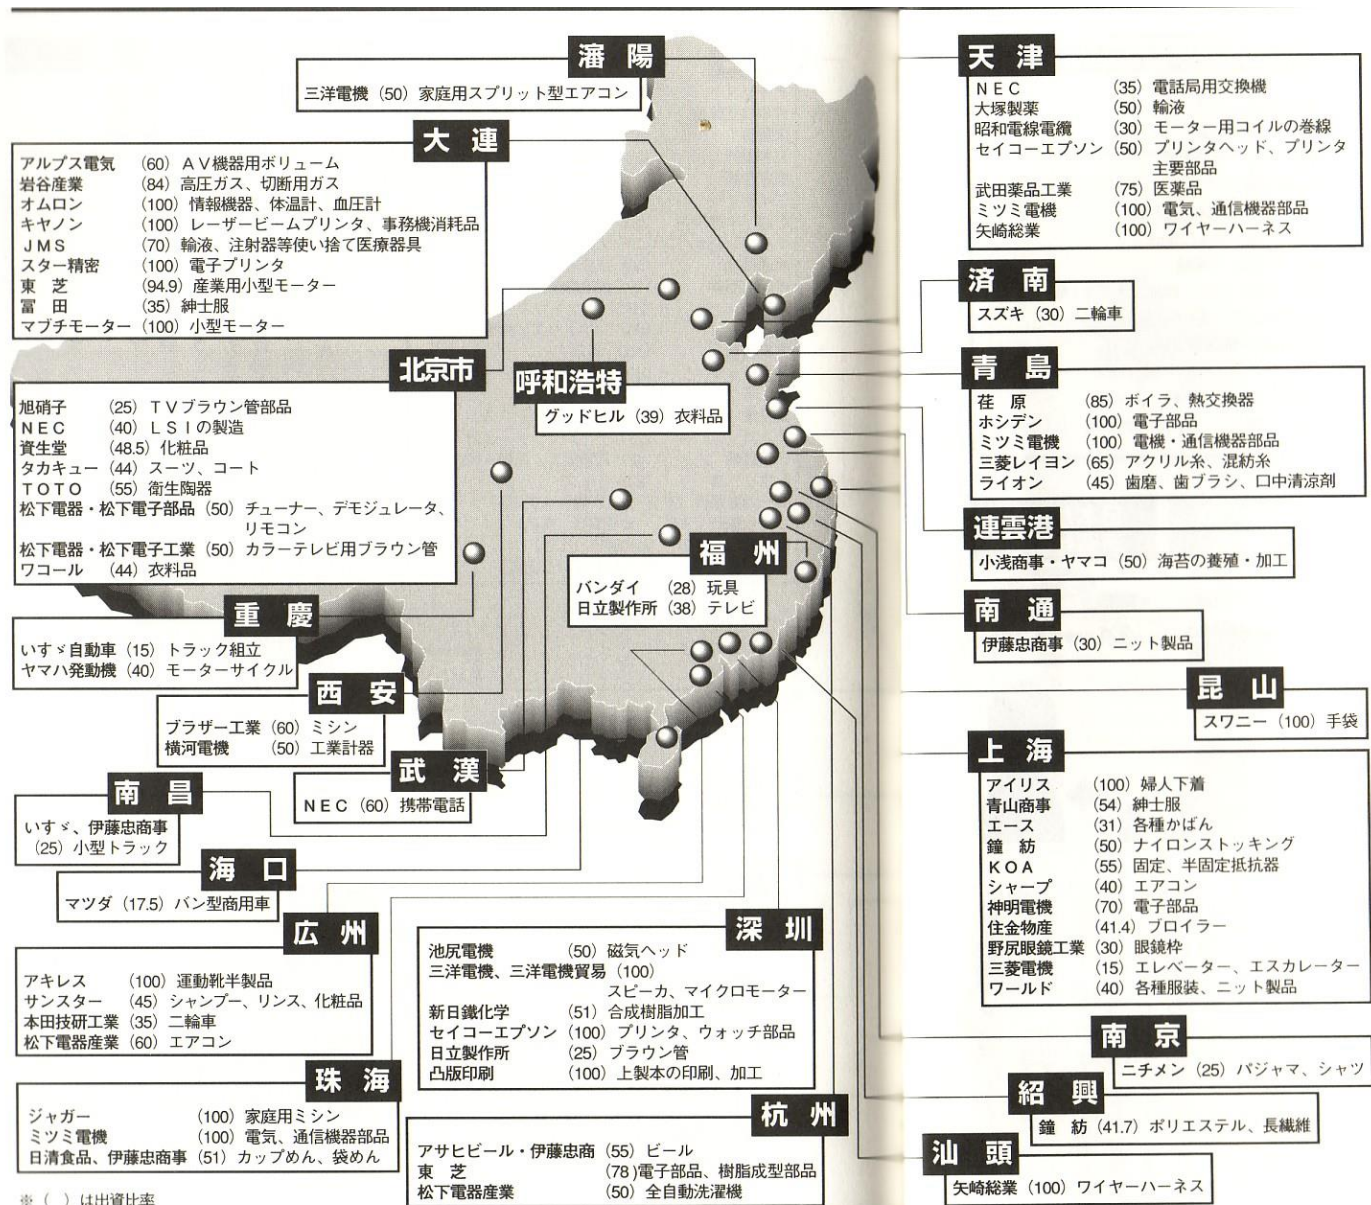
瀋陽
三洋電機（50）家庭用スプリット型エアコン

大連
アルプス電気（60）ＡＶ機器用ボリューム
岩谷産業（84）高圧ガス、切断用ガス
オムロン（100）情報機器、体温計、血圧計
キヤノン（100）レーザービームプリンタ、事務機消耗品
ＪＭＳ（70）輸液、注射器等使い捨て医療器具
スター精密（100）電子プリンタ
東芝（94.9）産業用小型モーター
冨田（35）紳士服
マブチモーター（100）小型モーター

北京市
旭硝子（25）ＴＶブラウン管部品
ＮＥＣ（40）ＬＳＩの製造
資生堂（48.5）化粧品
タカキュー（44）スーツ、コート
ＴＯＴＯ（55）衛生陶器
松下電器・松下電子部品（50）チューナー、デモジュレータ、リモコン
松下電器・松下電子工業（50）カラーテレビ用ブラウン管
ワコール（44）衣料品

呼和浩特
グッドヒル（39）衣料品

重慶
いすゞ自動車（15）トラック組立
ヤマハ発動機（40）モーターサイクル

西安
ブラザー工業（60）ミシン
横河電機（50）工業計器

武漢
ＮＥＣ（60）携帯電話

南昌
いすゞ、伊藤忠商事（25）小型トラック

海口
マツダ（17.5）バン型商用車

広州
アキレス（100）運動靴半製品
サンスター（45）シャンプー、リンス、化粧品
本田技研工業（35）二輪車
松下電器産業（60）エアコン

珠海
ジャガー（100）家庭用ミシン
ミツミ電機（100）電気、通信機器部品
日清食品、伊藤忠商事（51）カップめん、袋めん

※（ ）は出資比率

福州
バンダイ（28）玩具
日立製作所（38）テレビ

深圳
池尻電機（50）磁気ヘッド
三洋電機、三洋電機貿易（100）スピーカ、マイクロモーター
新日鐵化学（51）合成樹脂加工
セイコーエプソン（100）プリンタ、ウォッチ部品
日立製作所（25）ブラウン管
凸版印刷（100）上製本の印刷、加工

杭州
アサヒビール・伊藤忠商（55）ビール
東芝（78）電子部品、樹脂成型部品
松下電器産業（50）全自動洗濯機

天津
ＮＥＣ（35）電話局用交換機
大塚製薬（50）輸液
昭和電線電纜（30）モーター用コイルの巻線
セイコーエプソン（50）プリンタヘッド、プリンタ主要部品
武田薬品工業（75）医薬品
ミツミ電機（100）電気、通信機器部品
矢崎総業（100）ワイヤーハーネス

済南
スズキ（30）二輪車

青島
荏原（85）ボイラ、熱交換器
ホシデン（100）電子部品
ミツミ電機（100）電機・通信機器部品
三菱レイヨン（65）アクリル糸、混紡糸
ライオン（45）歯磨、歯ブラシ、口中清涼剤

連雲港
小浅商事・ヤマコ（50）海苔の養殖・加工

南通
伊藤忠商事（30）ニット製品

昆山
スワニー（100）手袋

上海
アイリス（100）婦人下着
青山商事（54）紳士服
エース（31）各種かばん
鐘紡（50）ナイロンストッキング
ＫＯＡ（55）固定、半固定抵抗器
シャープ（40）エアコン
神明電機（70）電子部品
住金物産（41.4）ブロイラー
野尻眼鏡工業（30）眼鏡枠
三菱電機（15）エレベーター、エスカレーター
ワールド（40）各種服装、ニット製品

南京
ニチメン（25）パジャマ、シャツ

紹興
鐘紡（41.7）ポリエステル、長繊維

汕頭
矢崎総業（100）ワイヤーハーネス